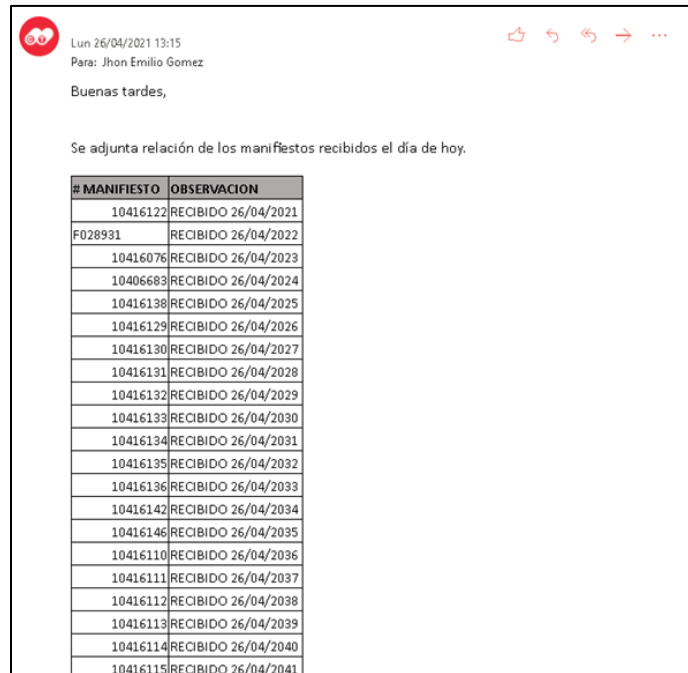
Lun 26/04/2021 13:15
Para: Jhon Emilio Gomez

Buenas tardes,

Se adjunta relación de los manifiestos recibidos el día de hoy.

| # MANIFIESTO | OBSERVACION |
|---|---|
| 10416122 | RECIBIDO 26/04/2021 |
| F028931 | RECIBIDO 26/04/2022 |
| 10416076 | RECIBIDO 26/04/2023 |
| 10406683 | RECIBIDO 26/04/2024 |
| 10416138 | RECIBIDO 26/04/2025 |
| 10416129 | RECIBIDO 26/04/2026 |
| 10416130 | RECIBIDO 26/04/2027 |
| 10416131 | RECIBIDO 26/04/2028 |
| 10416132 | RECIBIDO 26/04/2029 |
| 10416133 | RECIBIDO 26/04/2030 |
| 10416134 | RECIBIDO 26/04/2031 |
| 10416135 | RECIBIDO 26/04/2032 |
| 10416136 | RECIBIDO 26/04/2033 |
| 10416142 | RECIBIDO 26/04/2034 |
| 10416146 | RECIBIDO 26/04/2035 |
| 10416110 | RECIBIDO 26/04/2036 |
| 10416111 | RECIBIDO 26/04/2037 |
| 10416112 | RECIBIDO 26/04/2038 |
| 10416113 | RECIBIDO 26/04/2039 |
| 10416114 | RECIBIDO 26/04/2040 |
| 10416115 | RECIBIDO 26/04/2041 |